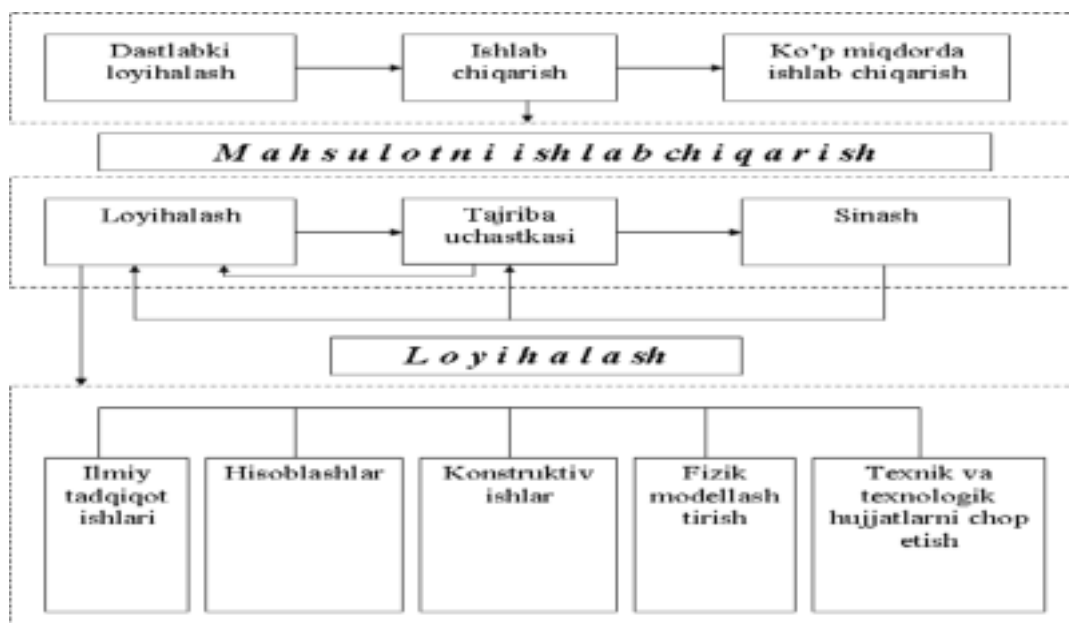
Dastlabki loyihalash

Ishlab chiqarish

Ko'p miqdorda ishlab chiqarish

Mahsulotni ishlab chiqarish

Loyihalash

Tajriba uchastkasi

Sinash

Loyihalash

Ilmiy tadqiqot ishlari

Hisoblashlar

Konstruktiv ishlar

Fizik modellash tirish

Texnik va texnologik hujjatlarni chop etish